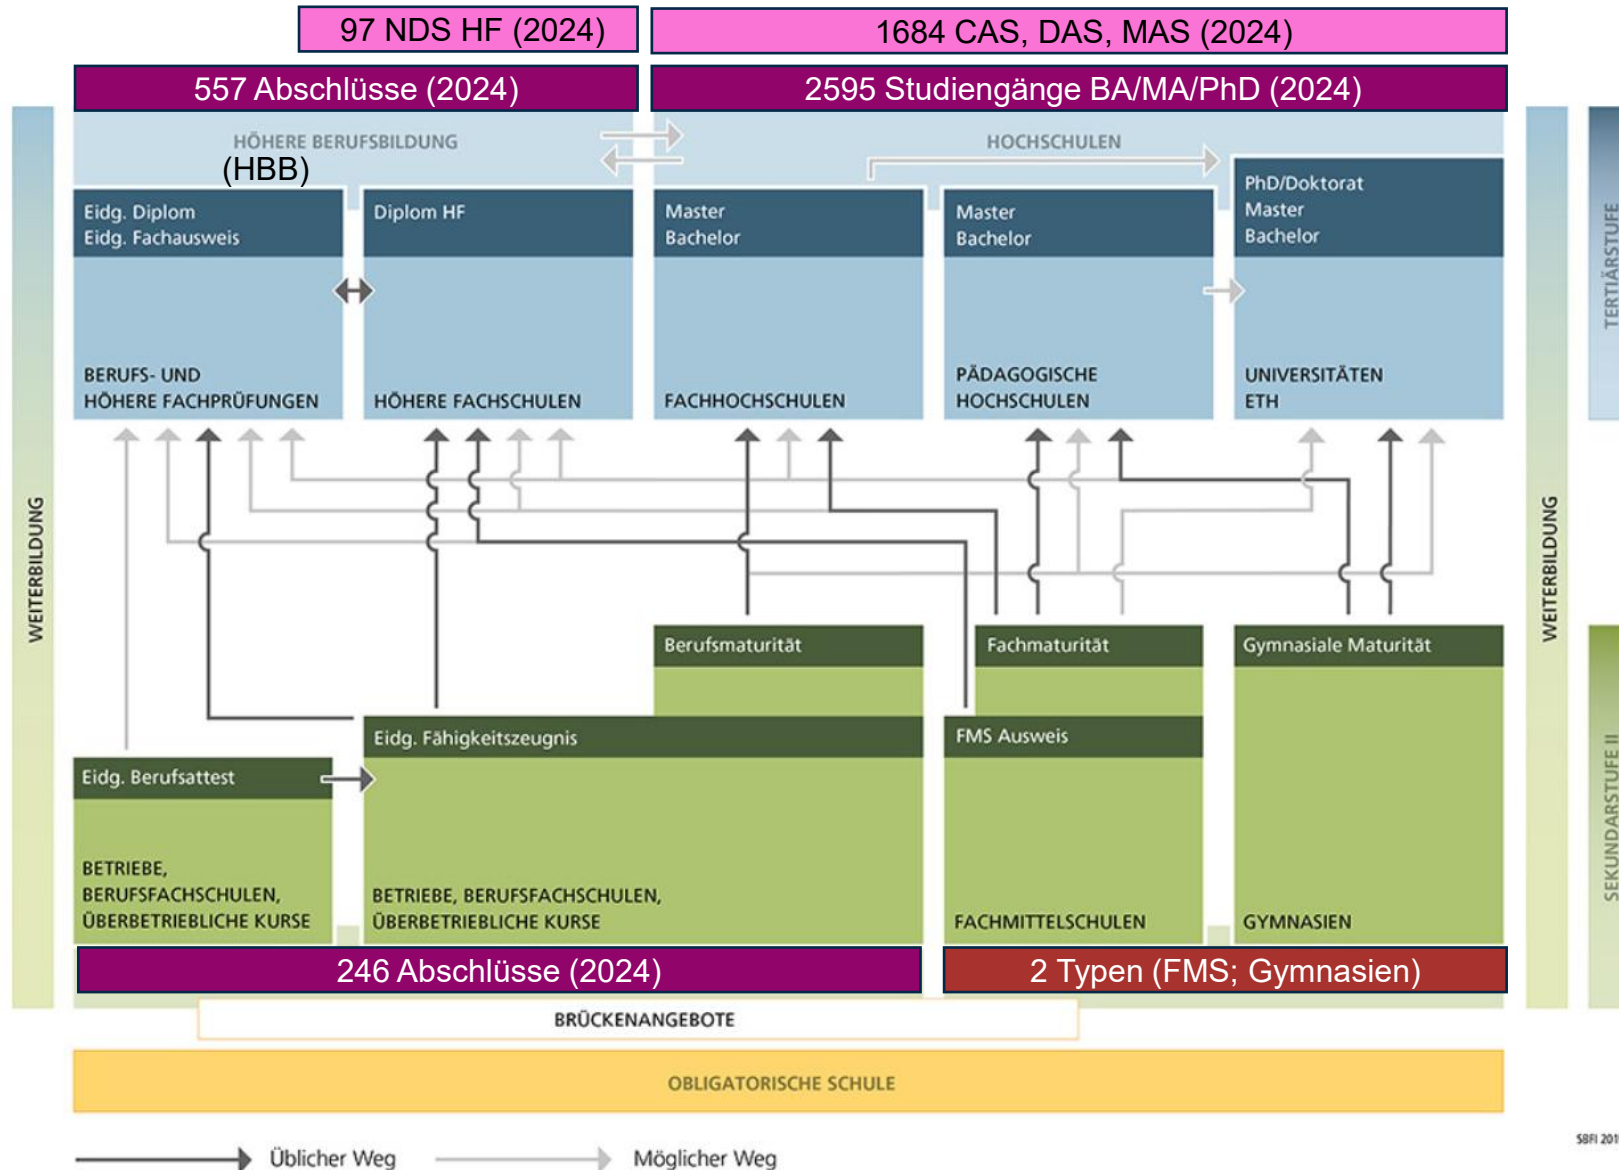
97 NDS HF (2024)

1684 CAS, DAS, MAS (2024)

557 Abschlüsse (2024)

2595 Studiengänge BA/MA/PhD (2024)

HÖHERE BERUFSBILDUNG

(HBB)

HOCHSCHULEN

TERTIÄRSTUFE

WEITERBILDUNG

Eidg. Diplom
Eidg. Fachausweis

BERUFS- UND HÖHERE FACHPRÜFUNGEN

Diplom HF

HÖHERE FACHSCHULEN

Master
Bachelor

FACHHOCHSCHULEN

Master
Bachelor

PÄDAGOGISCHE HOCHSCHULEN

PhD/Doktorat
Master
Bachelor

UNIVERSITÄTEN ETH

WEITERBILDUNG

Berufsmaturität

Fachmaturität

Gymnasiale Maturität

Eidg. Fähigkeitszeugnis

FMS Ausweis

Eidg. Berufsattest

BETRIEBE, BERUFSFACHSCHULEN, ÜBERBETRIEBLICHE KURSE

BETRIEBE, BERUFSFACHSCHULEN, ÜBERBETRIEBLICHE KURSE

FACHMITTELSCHULEN

GYMNASIEN

SEKUNDARSTUFE II

246 Abschlüsse (2024)

2 Typen (FMS; Gymnasien)

BRÜCKENANGEBOTE

OBLIGATORISCHE SCHULE

Üblicher Weg

Möglicher Weg

SBFI 201